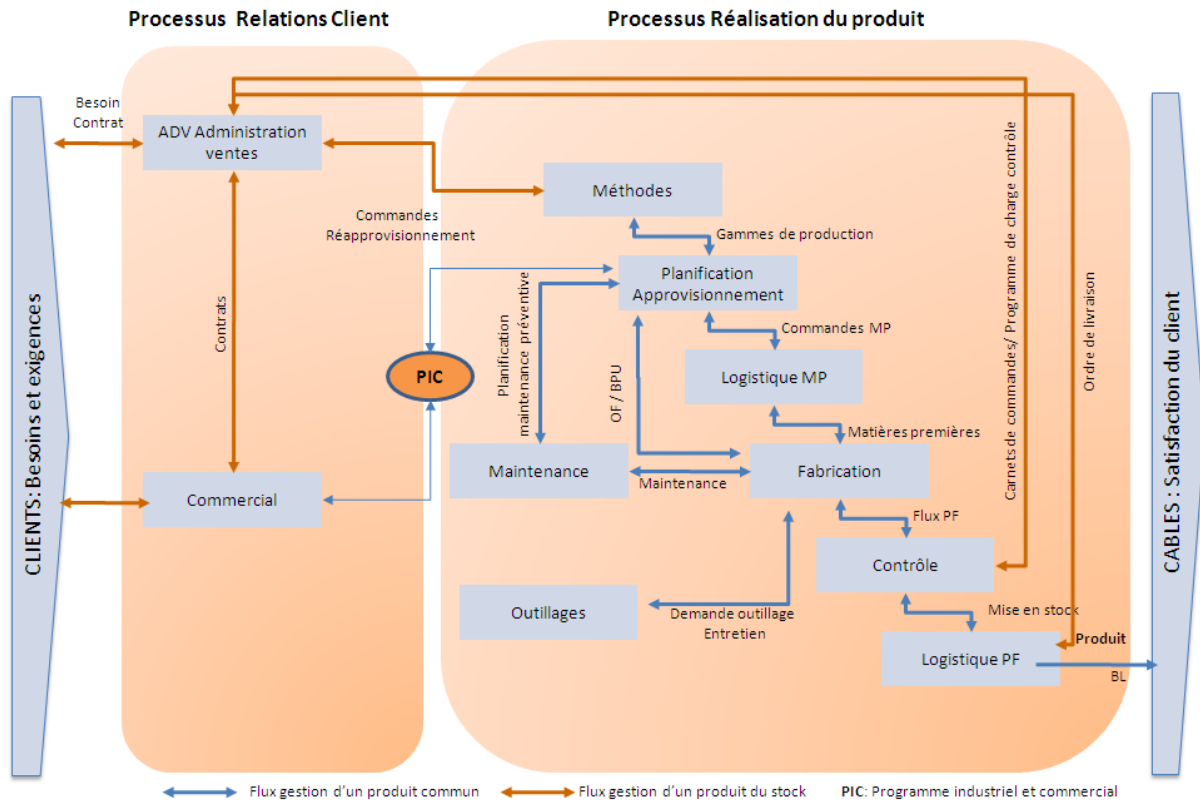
Processus Relations Client

Processus Réalisation du produit

CLIENTS: Besoins et exigences

Besoin
Contrat

ADV Administration ventes

Contrats

Commercial

Commandes
Réapprovisionnement

PIC

Méthodes

Gammes de production

Planification Approvisionnement

Planification maintenance préventive

OF / BPU

Commandes MP

Logistique MP

Matières premières

Maintenance

Maintenance

Fabrication

Flux PF

Contrôle

Mise en stock

Outillages

Demande outillage
Entretien

Logistique PF

Produit

BL

Carnets de commandes/ Programme de charge contrôle

Ordre de livraison

CABLES : Satisfaction du client

Flux gestion d'un produit commun

Flux gestion d'un produit du stock

PIC: Programme industriel et commercial